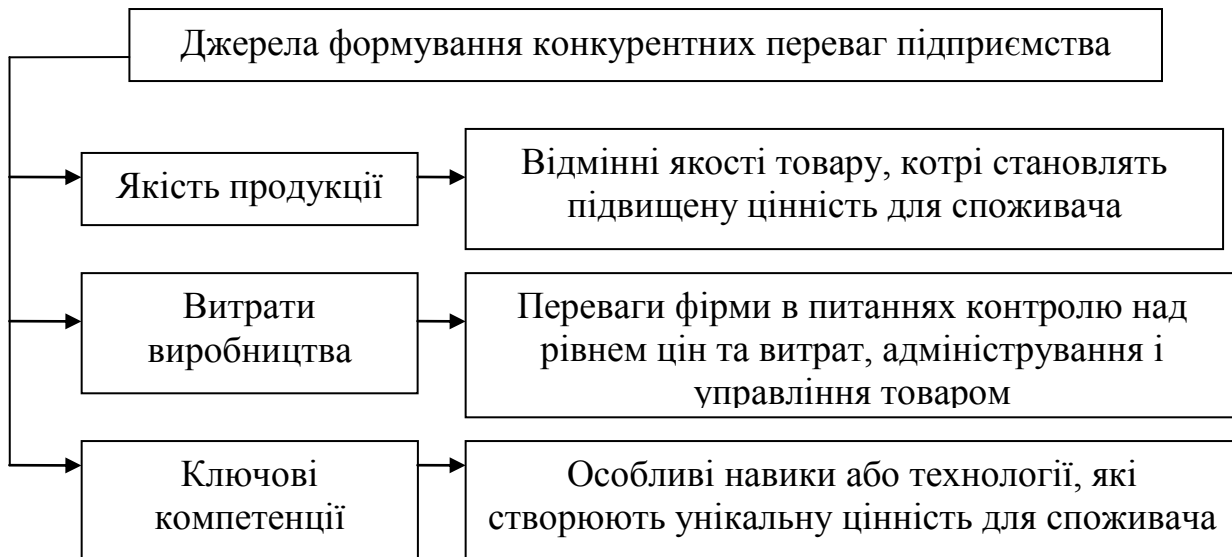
Джерела формування конкурентних переваг підприємства

Якість продукції

Відмінні якості товару, котрі становлять підвищену цінність для споживача

Витрати виробництва

Переваги фірми в питаннях контролю над рівнем цін та витрат, адміністрування і управління товаром

Ключові компетенції

Особливі навики або технології, які створюють унікальну цінність для споживача